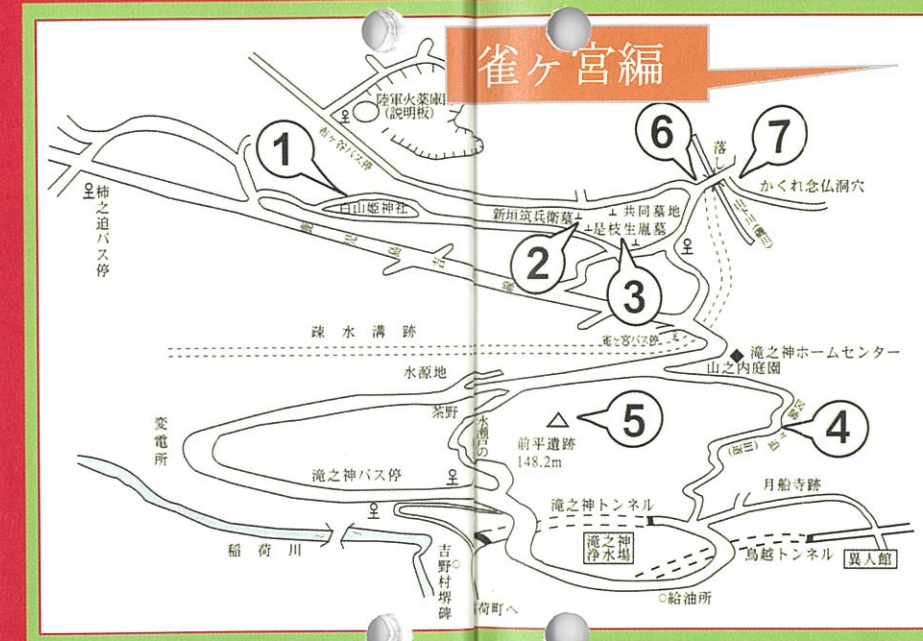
雀ヶ宮編

陸軍火薬廠
(説明板)

柿之迫バス停

1
白山姫神社

6
7
落し
かくれ念仏洞穴

新垣筑兵衛墓
共同墓地
是枝生胤墓
2
3

疎水溝跡

雀ヶ宮バス停

滝之神ホームセンター
山之内庭園

水源地

変電所

茶野

5
前平遺跡
148.2m

4

滝之神バス停

月船寺跡

滝之神トンネル

滝之神浄水場

鳥越トンネル

異人館

稲荷川

吉野村堺碑

稲荷町へ

○給油所